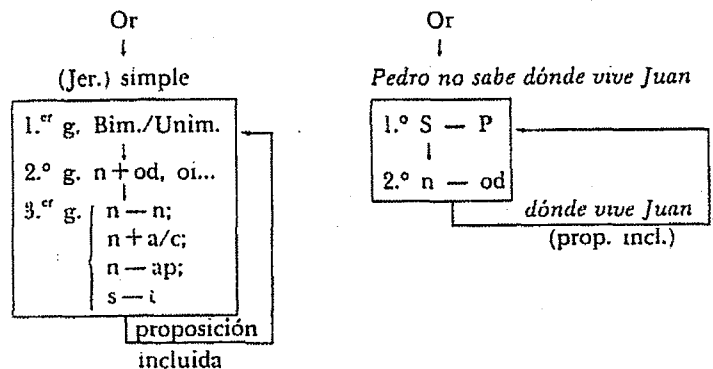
Or
↓
(Jer.) simple

1.$^{er}$ g. Bim./Unim.
↓
2.° g. n + od, oi...
↓
3.$^{er}$ g. n — n;
n + a/c;
n — ap;
s — i

proposición incluida

Or
↓
*Pedro no sabe dónde vive Juan*

1.° S — P
↓
2.° n — od

*dónde vive Juan*
(prop. incl.)